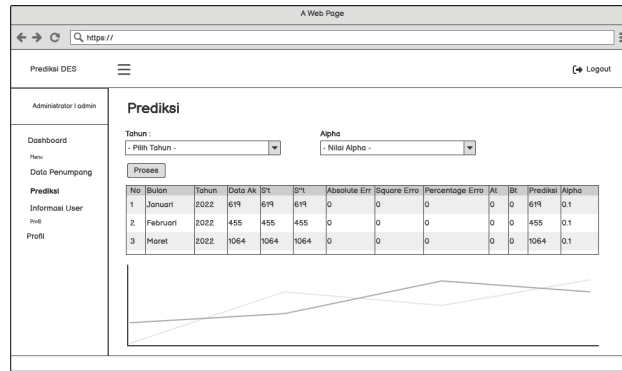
A Web Page

https://

Prediksi DES

Logout

Administrator | admin

Dashboard

Menu

Data Penumpang

Prediksi

Informasi User

Profil

Profil

Prediksi

Tahun :

- Pilih Tahun -

Alpha

- Nilai Alpha -

Proses

| No | Bulan | Tahun | Data Ak | S't | S''t | Absolute Err | Square Erro | Percentage Erro | At | Bt | Prediksi | Alpha |
|---|---|---|---|---|---|---|---|---|---|---|---|---|
| 1 | Januari | 2022 | 619 | 619 | 619 | 0 | 0 | 0 | 0 | 0 | 619 | 0.1 |
| 2 | Februari | 2022 | 455 | 455 | 455 | 0 | 0 | 0 | 0 | 0 | 455 | 0.1 |
| 3 | Maret | 2022 | 1064 | 1064 | 1064 | 0 | 0 | 0 | 0 | 0 | 1064 | 0.1 |